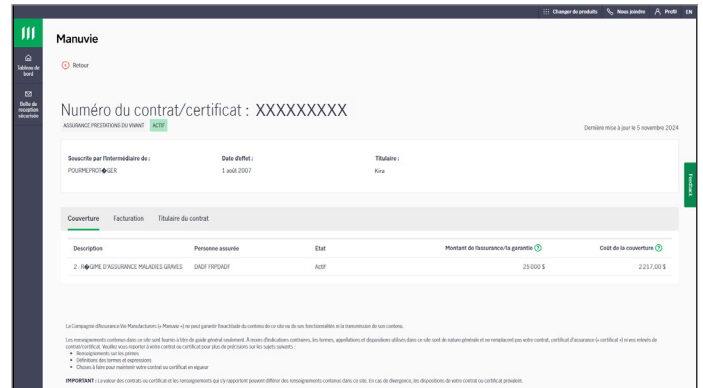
Changer de produits Nous joindre Profil EN

Tableau de bord

Boîte de réception sécurisée

Manuvie

Retour

Numéro du contrat/certificat : XXXXXXXXX

ASSURANCE PRESTATIONS DU VIVANT ACTIF

Dernière mise à jour le 5 novembre 2024

Souscrite par l'intermédiaire de : POURMEPROT�GER

Date d'effet : 1 août 2007

Titulaire : Kira

Feedback

Couverture Facturation Titulaire du contrat

| Description | Personne assurée | Etat | Montant de l'assurance/la garantie | Coût de la couverture |
|---|---|---|---|---|
| 2 - R�GIME D'ASSURANCE MALADIES GRAVES | DADF FRPDADF | Actif | 25 000 $ | 2 217,00 $ |

La Compagnie d'Assurance-Vie Manufacturers (« Manuvie ») ne peut garantir l'exactitude du contenu de ce site ou de ses fonctionnalités et la transmission de son contenu.

Les renseignements contenus dans ce site sont fournis à titre de guide général seulement. À moins d'indications contraires, les termes, appellations et dispositions utilisés dans ce site sont de nature générale et ne remplacent pas votre contrat, certificat d'assurance (« certificat ») ou vos relevés de contrat/certificat. Veuillez vous reporter à votre contrat ou certificat pour plus de précisions sur les sujets suivants :
• Renseignements sur les primes
• Définitions des termes et expressions
• Choses à faire pour maintenir votre contrat ou certificat en vigueur

IMPORTANT : La valeur des contrats ou certificat et les renseignements qui s'y rapportent peuvent différer des renseignements contenus dans ce site. En cas de divergence, les dispositions de votre contrat ou certificat prévalent.